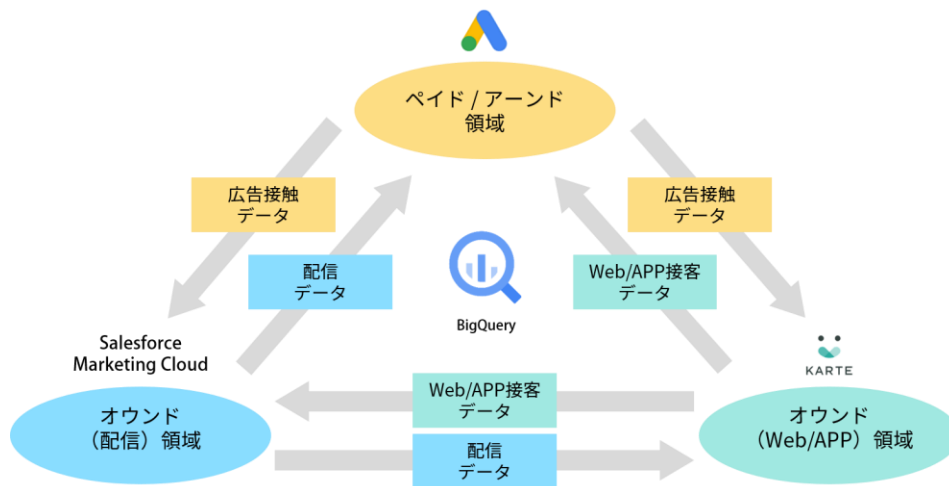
ペイド / アーンド
領域

広告接触
データ

配信
データ

BigQuery

Web/APP接客
データ

広告接触
データ

Salesforce
Marketing Cloud

KARTE

Web/APP接客
データ

オウンド
（配信）領域

配信
データ

オウンド
（Web/APP）領域